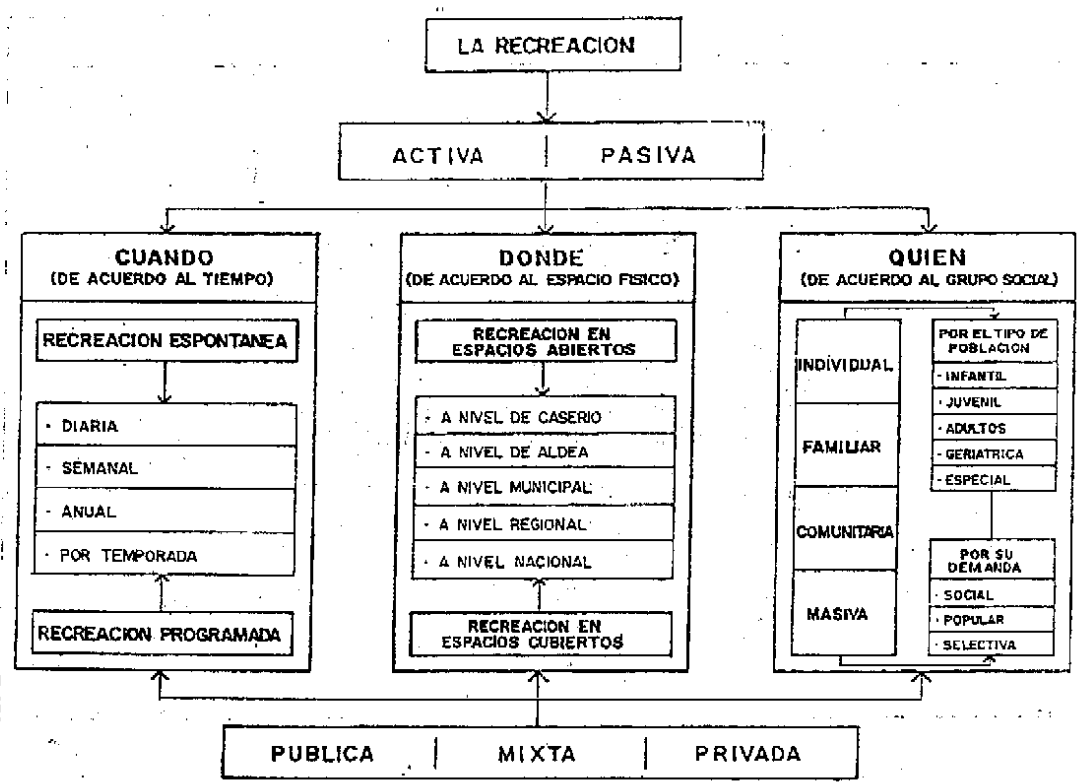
LA RECREACION

ACTIVA | PASIVA

CUANDO
(DE ACUERDO AL TIEMPO)

RECREACION ESPONTANEA

· DIARIA
· SEMANAL
· ANUAL
· POR TEMPORADA

RECREACION PROGRAMADA

DONDE
(DE ACUERDO AL ESPACIO FISICO)

RECREACION EN ESPACIOS ABIERTOS

· A NIVEL DE CASERIO
· A NIVEL DE ALDEA
· A NIVEL MUNICIPAL
· A NIVEL REGIONAL
· A NIVEL NACIONAL

RECREACION EN ESPACIOS CUBIERTOS

QUIEN
(DE ACUERDO AL GRUPO SOCIAL)

INDIVIDUAL
FAMILIAR
COMUNITARIA
MASIVA

POR EL TIPO DE POBLACION
· INFANTIL
· JUVENIL
· ADULTOS
· GERIATRICA
· ESPECIAL

POR SU DEMANDA
· SOCIAL
· POPULAR
· SELECTIVA

PUBLICA | MIXTA | PRIVADA